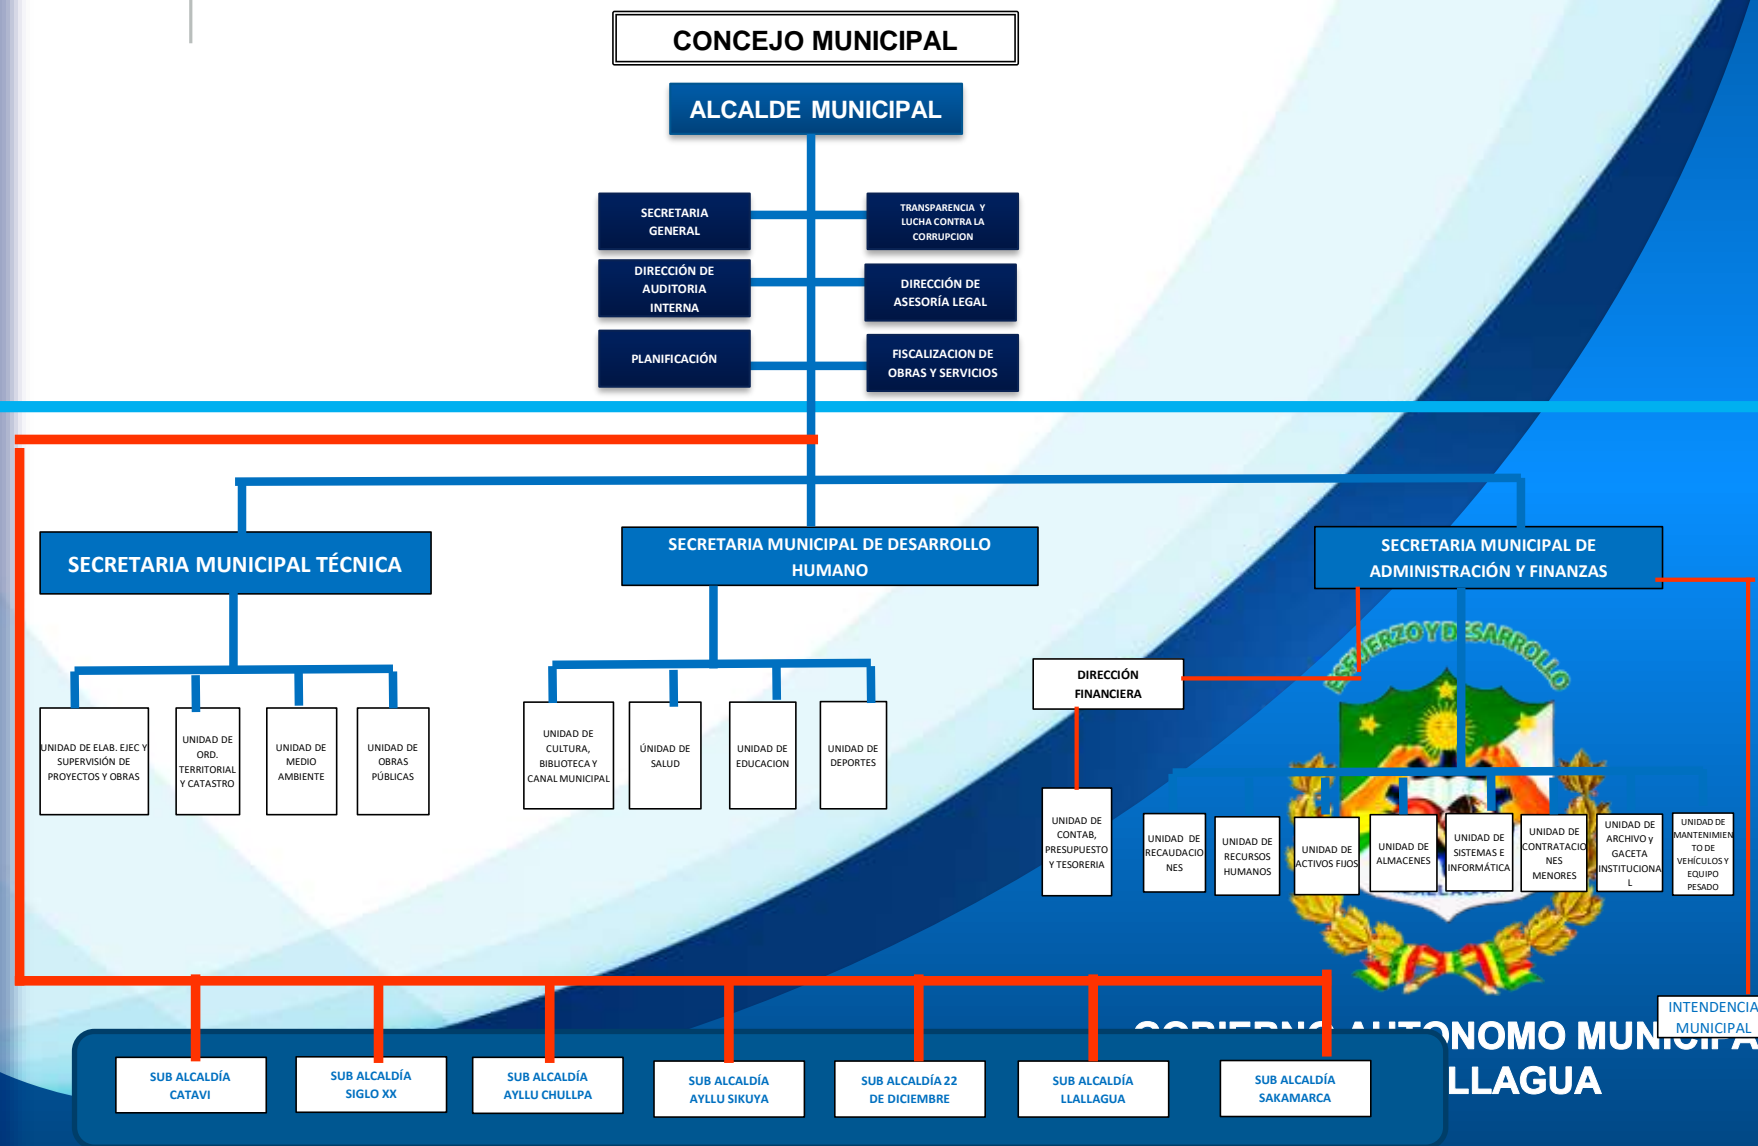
CONCEJO MUNICIPAL

ALCALDE MUNICIPAL

SECRETARIA GENERAL

TRANSPARENCIA Y LUCHA CONTRA LA CORRUPCION

DIRECCIÓN DE AUDITORIA INTERNA

DIRECCIÓN DE ASESORÍA LEGAL

PLANIFICACIÓN

FISCALIZACION DE OBRAS Y SERVICIOS

SECRETARIA MUNICIPAL TÉCNICA

SECRETARIA MUNICIPAL DE DESARROLLO HUMANO

SECRETARIA MUNICIPAL DE ADMINISTRACIÓN Y FINANZAS

UNIDAD DE ELAB. EJEC Y SUPERVISIÓN DE PROYECTOS Y OBRAS

UNIDAD DE ORD. TERRITORIAL Y CATASTRO

UNIDAD DE MEDIO AMBIENTE

UNIDAD DE OBRAS PÚBLICAS

UNIDAD DE CULTURA, BIBLIOTECA Y CANAL MUNICIPAL

ÚNIDAD DE SALUD

UNIDAD DE EDUCACION

UNIDAD DE DEPORTES

DIRECCIÓN FINANCIERA

ESFUERZO Y DESARROLLO

UNIDAD DE CONTAB, PRESUPUESTO Y TESORERIA

UNIDAD DE RECAUDACIONES

UNIDAD DE RECURSOS HUMANOS

UNIDAD DE ACTIVOS FIJOS

UNIDAD DE ALMACENES

UNIDAD DE SISTEMAS E INFORMÁTICA

UNIDAD DE CONTRATACIONES MENORES

UNIDAD DE ARCHIVO y GACETA INSTITUCIONAL

UNIDAD DE MANTENIMIENTO DE VEHÍCULOS Y EQUIPO PESADO

INTENDENCIA MUNICIPAL

GOBIERNO AUTONOMO MUNICIPAL LLALLAGUA

SUB ALCALDÍA CATAVI

SUB ALCALDÍA SIGLO XX

SUB ALCALDÍA AYLLU CHULLPA

SUB ALCALDÍA AYLLU SIKUYA

SUB ALCALDÍA 22 DE DICIEMBRE

SUB ALCALDÍA LLALLAGUA

SUB ALCALDÍA SAKAMARCA